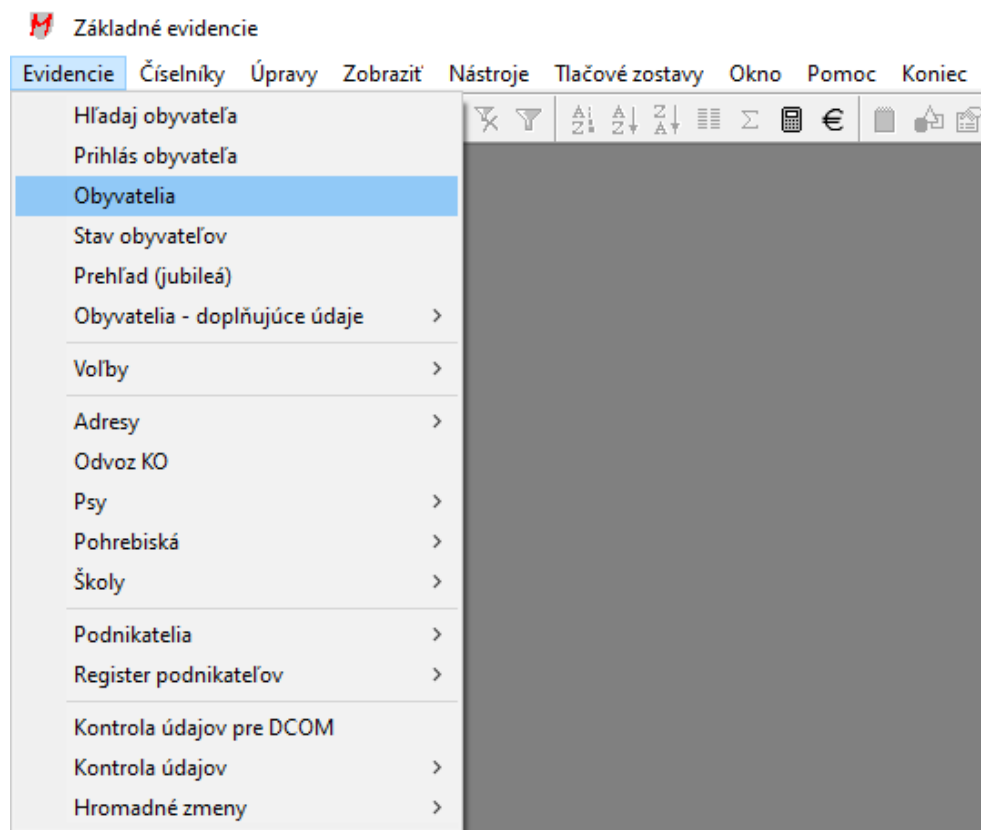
Základné evidencie

Evidencie Číselníky Úpravy Zobraziť Nástroje Tlačové zostavy Okno Pomoc Koniec

Hľadaj obyvateľa
Prihlás obyvateľa
Obyvatelia
Stav obyvateľov
Prehľad (jubileá)
Obyvatelia - doplňujúce údaje >
Voľby >
Adresy >
Odvoz KO
Psy >
Pohrebiská >
Školy >
Podnikatelia >
Register podnikateľov >
Kontrola údajov pre DCOM
Kontrola údajov >
Hromadné zmeny >

€